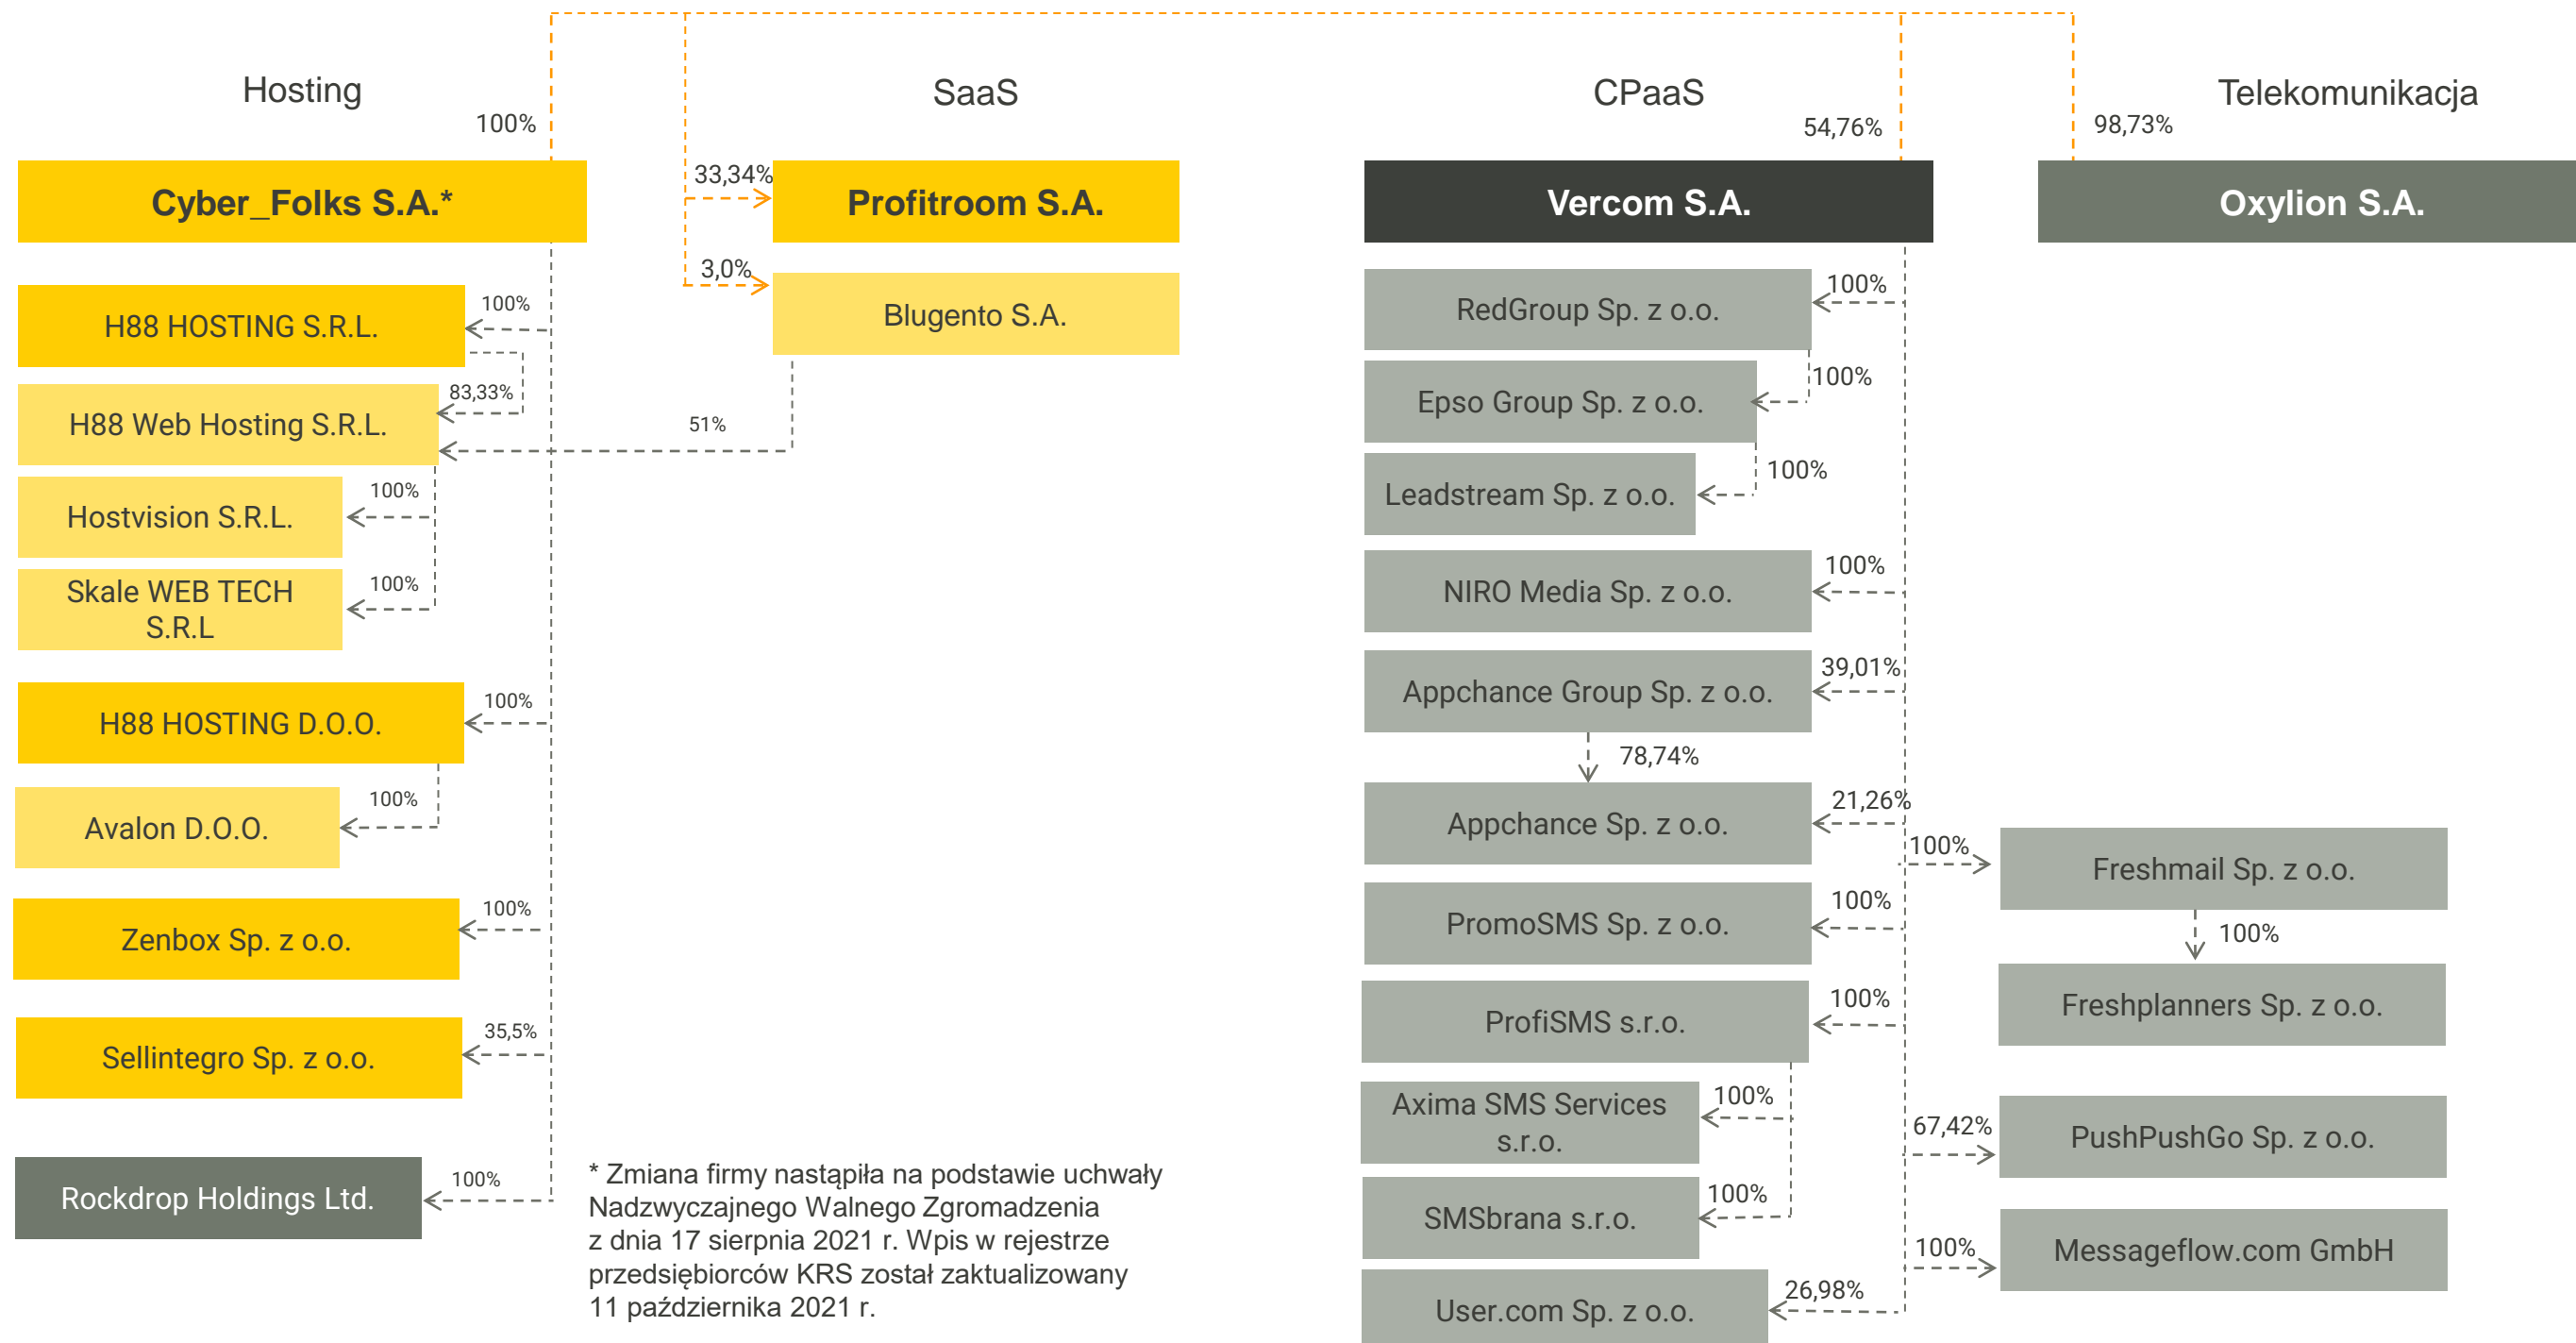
Hosting

100%

Cyber_Folks S.A.*

100%

H88 HOSTING S.R.L.

83,33%

H88 Web Hosting S.R.L.

51%

100%

Hostvision S.R.L.

100%

Skale WEB TECH S.R.L

100%

H88 HOSTING D.O.O.

100%

Avalon D.O.O.

100%

Zenbox Sp. z o.o.

35,5%

Sellintegro Sp. z o.o.

100%

Rockdrop Holdings Ltd.

SaaS

33,34%

Profitroom S.A.

3,0%

Blugento S.A.

* Zmiana firmy nastąpiła na podstawie uchwały Nadzwyczajnego Walnego Zgromadzenia z dnia 17 sierpnia 2021 r. Wpis w rejestrze przedsiębiorców KRS został zaktualizowany 11 października 2021 r.

CPaaS

54,76%

Vercom S.A.

100%

RedGroup Sp. z o.o.

100%

Epso Group Sp. z o.o.

100%

Leadstream Sp. z o.o.

100%

NIRO Media Sp. z o.o.

39,01%

Appchance Group Sp. z o.o.

78,74%

21,26%

Appchance Sp. z o.o.

100%

PromoSMS Sp. z o.o.

100%

ProfiSMS s.r.o.

100%

Axima SMS Services s.r.o.

100%

SMSbrana s.r.o.

26,98%

User.com Sp. z o.o.

Telekomunikacja

98,73%

Oxylion S.A.

100%

Freshmail Sp. z o.o.

100%

Freshplanners Sp. z o.o.

67,42%

PushPushGo Sp. z o.o.

100%

Messageflow.com GmbH